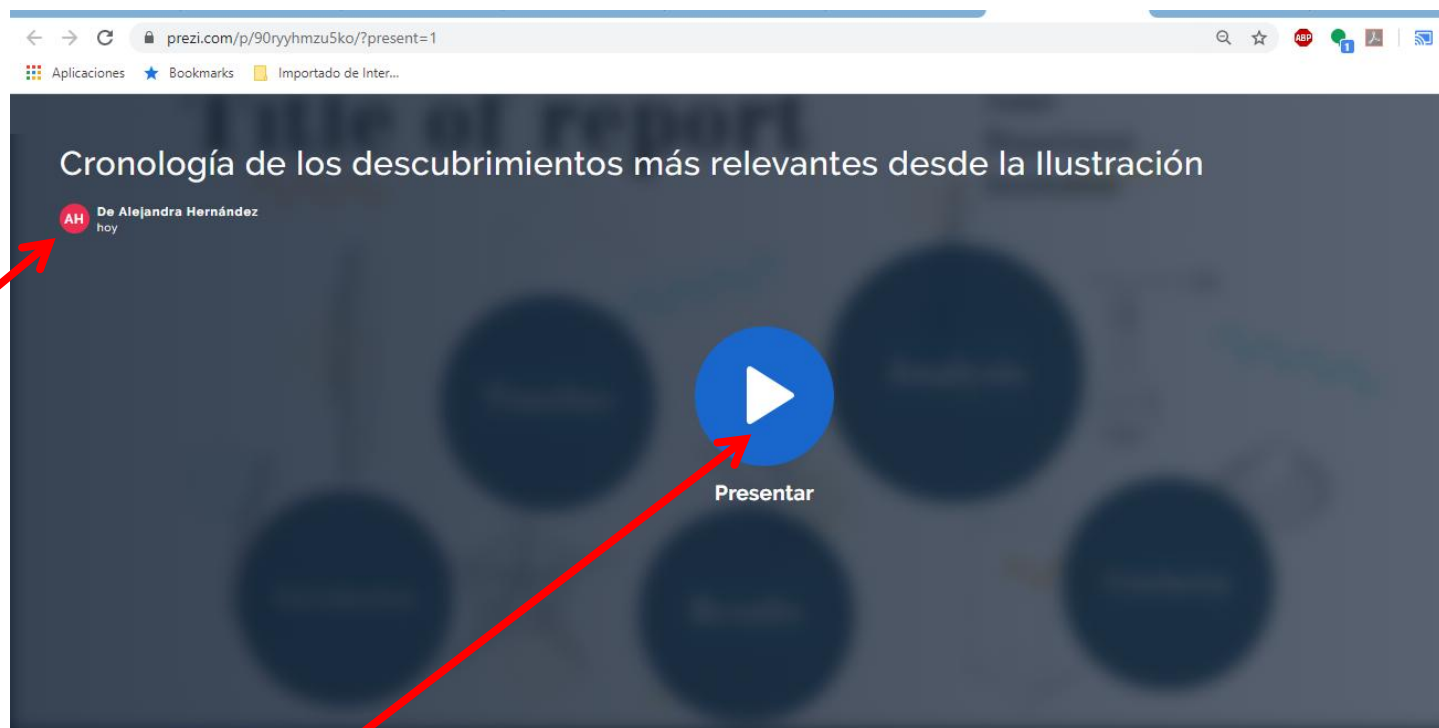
prezi.com/p/90ryyhmzu5ko/?present=1

Aplicaciones Bookmarks Importado de Inter...

Title of report

Cronología de los descubrimientos más relevantes desde la Ilustración

AH De Alejandra Hernández
hoy

Presentar